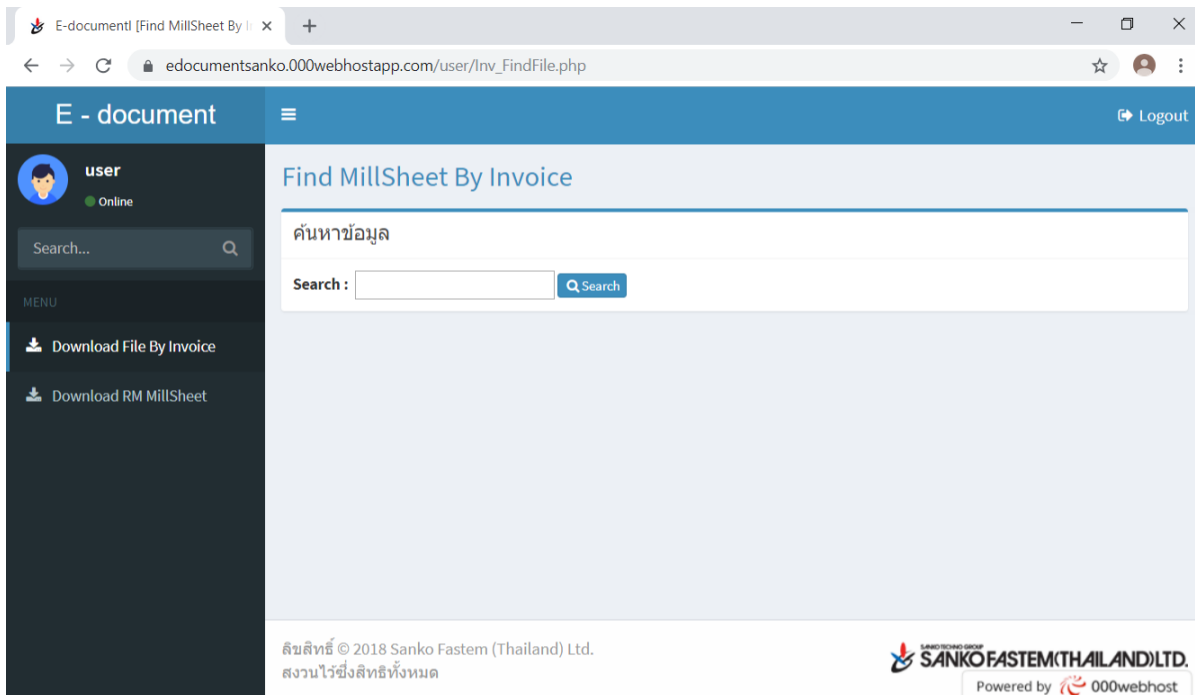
E-documentl [Find MillSheet By I ×
+
edocumentsanko.000webhostapp.com/user/Inv_FindFile.php

E - document
Logout

user
Online
Search...
MENU
Download File By Invoice
Download RM MillSheet

Find MillSheet By Invoice

ค้นหาข้อมูล

Search :
Search

ลิขสิทธิ์ © 2018 Sanko Fastem (Thailand) Ltd.
สงวนไว้ซึ่งสิทธิทั้งหมด

SANKO TECHNO GROUP
SANKO FASTEM(THAILAND)LTD.
Powered by 000webhost